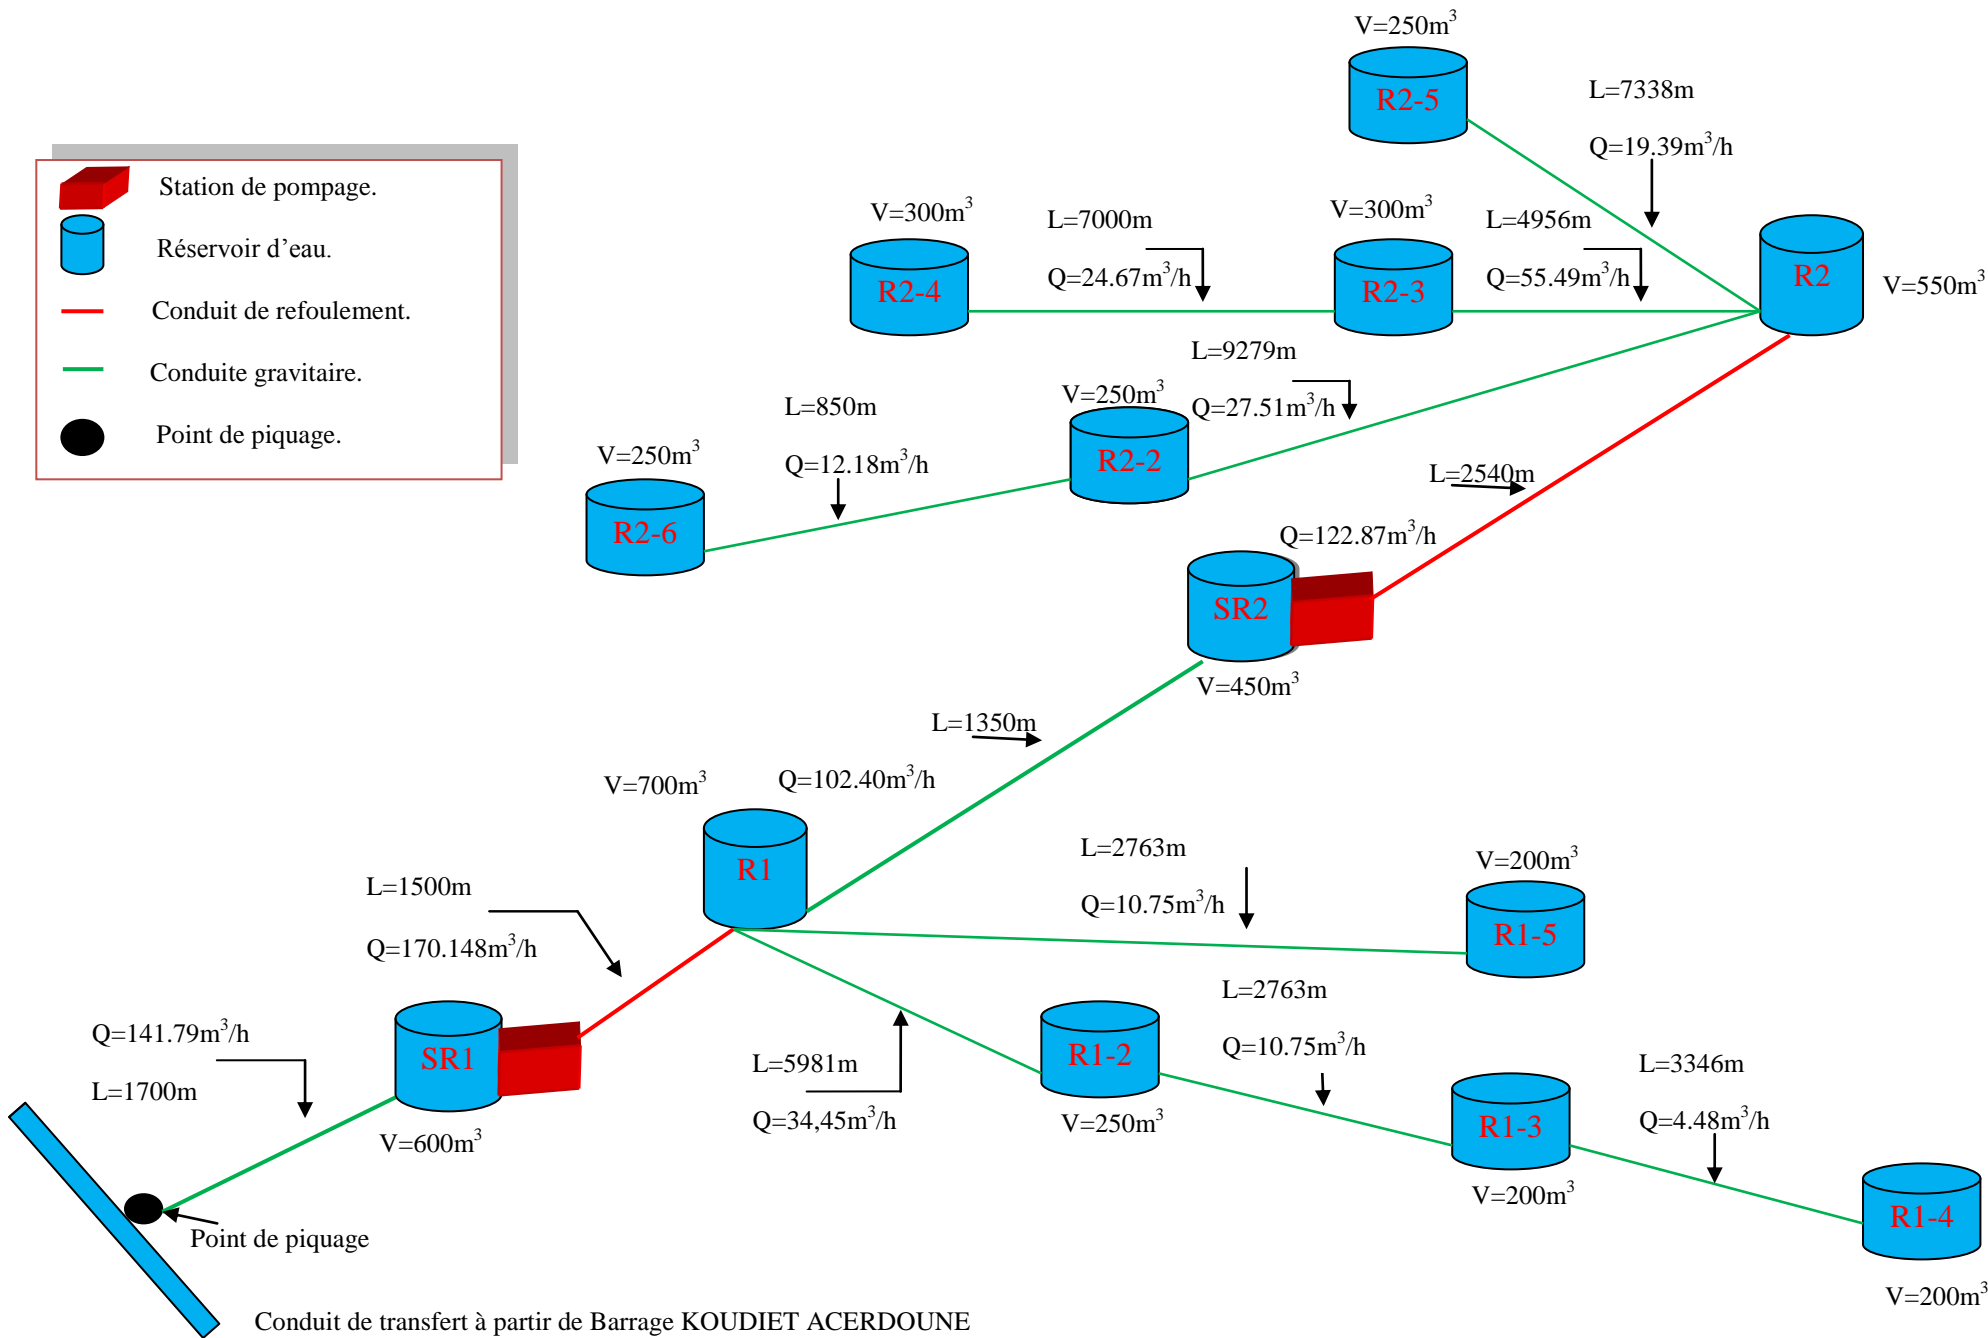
Station de pompage.

Réservoir d'eau.

Conduit de refoulement.

Conduite gravitaire.

Point de piquage.

V=250m$^3$

R2-5

L=7338m

Q=19.39m$^3$/h

V=300m$^3$

L=7000m

V=300m$^3$

L=4956m

R2

V=550m$^3$

R2-4

Q=24.67m$^3$/h

R2-3

Q=55.49m$^3$/h

L=9279m

L=850m

V=250m$^3$

Q=27.51m$^3$/h

V=250m$^3$

Q=12.18m$^3$/h

R2-2

L=2540m

R2-6

Q=122.87m$^3$/h

SR2

V=450m$^3$

L=1350m

V=700m$^3$

Q=102.40m$^3$/h

L=2763m

V=200m$^3$

R1

Q=10.75m$^3$/h

R1-5

L=1500m

Q=170.148m$^3$/h

L=2763m

Q=141.79m$^3$/h

SR1

R1-2

Q=10.75m$^3$/h

L=3346m

L=1700m

L=5981m

R1-3

Q=4.48m$^3$/h

V=600m$^3$

Q=34,45m$^3$/h

V=250m$^3$

V=200m$^3$

R1-4

Point de piquage

V=200m$^3$

Conduit de transfert à partir de Barrage KOUDIET ACERDOUNE